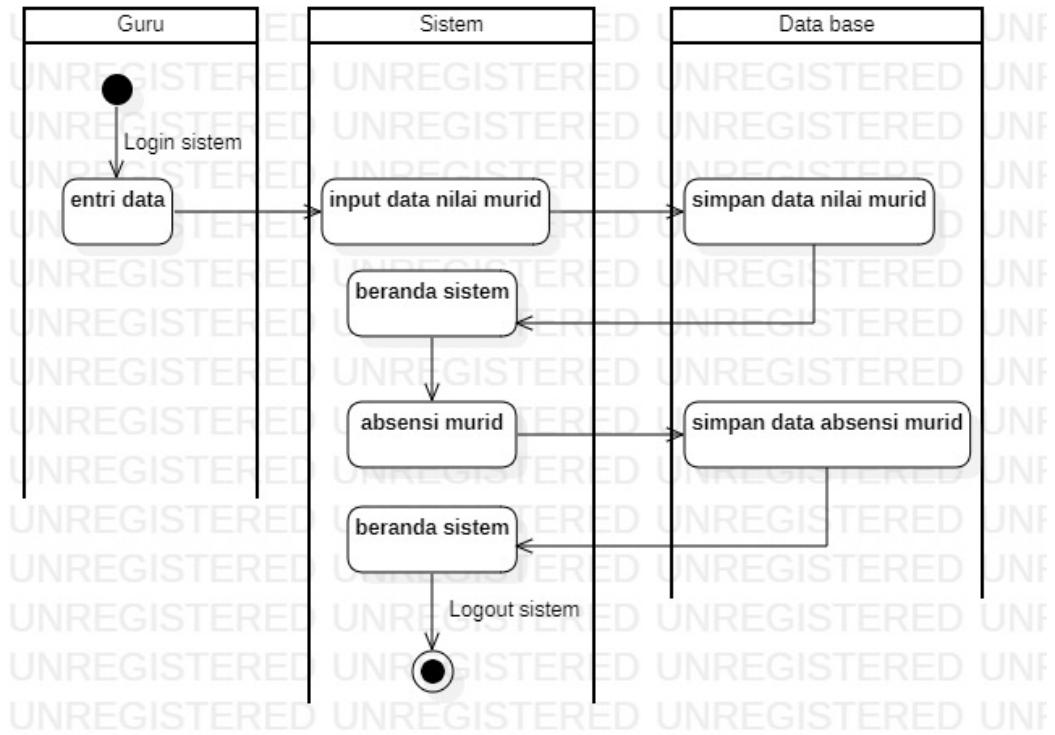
Guru

Sistem

Data base

Login sistem

entri data

input data nilai murid

simpan data nilai murid

beranda sistem

absensi murid

simpan data absensi murid

beranda sistem

Logout sistem

UNREGISTERED UNREGISTERED UNREGISTERED UNREGISTERED